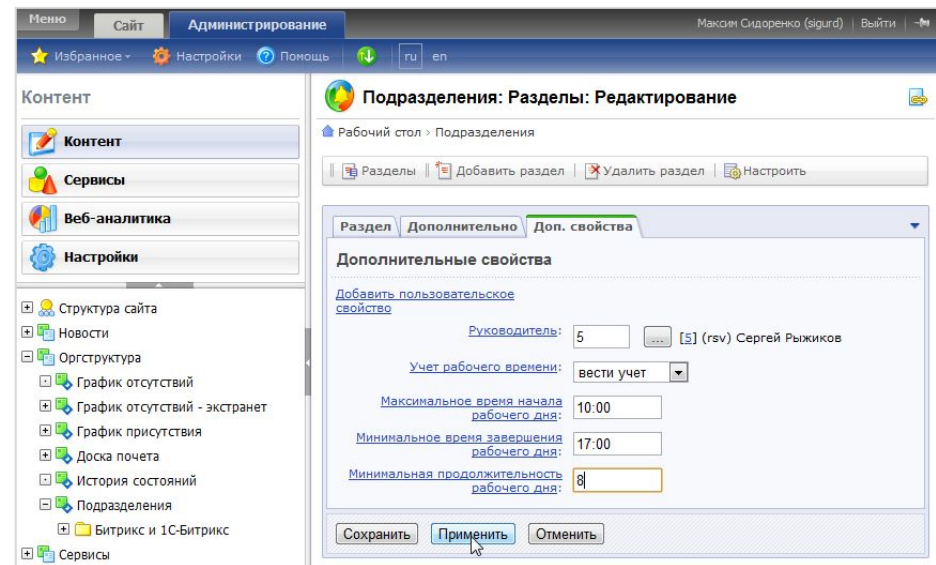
Меню Сайт Администрирование Максим Сидоренко (sigurd) | Выйти

Избранное Настройки Помощь ru en

Контент

Контент

Сервисы

Веб-аналитика

Настройки

Структура сайта
Новости
Оргструктура
График отсутствий
График отсутствий - экстранет
График присутствия
Доска почета
История состояний
Подразделения
Битрикс и 1С-Битрикс
Сервисы

Подразделения: Разделы: Редактирование

Рабочий стол › Подразделения

Разделы | Добавить раздел | Удалить раздел | Настроить

Раздел | Дополнительно | Доп. свойства

Дополнительные свойства

Добавить пользовательское свойство

Руководитель: 5 ... [5] (rsv) Сергей Рыжиков

Учет рабочего времени: вести учет

Максимальное время начала рабочего дня: 10:00

Минимальное время завершения рабочего дня: 17:00

Минимальная продолжительность рабочего дня: 8

Сохранить Применить Отменить